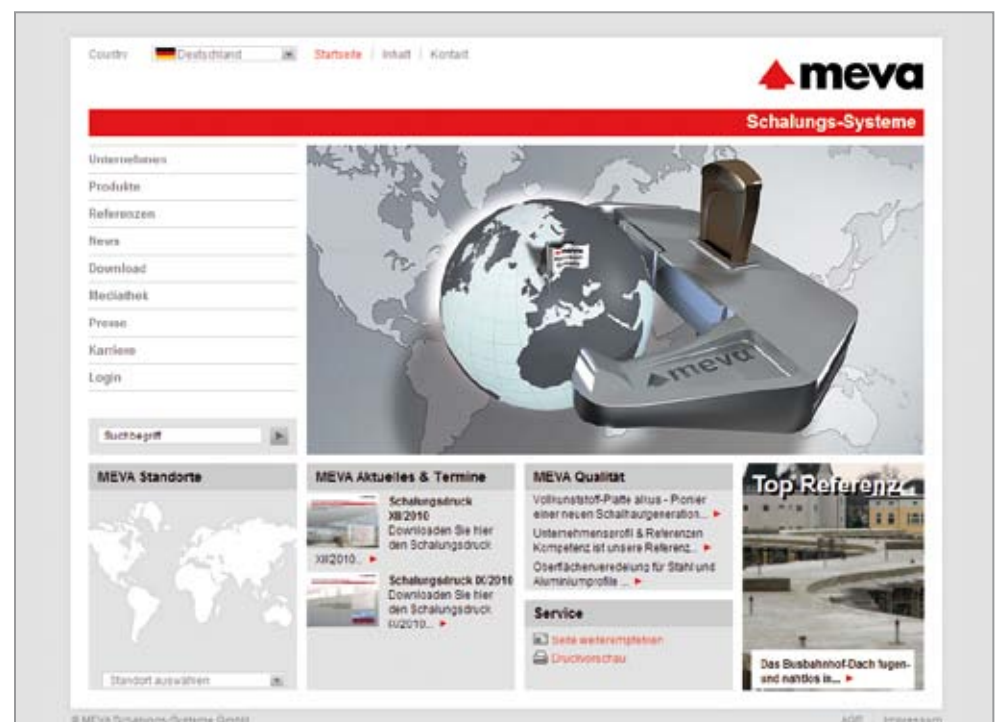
Country Deutschland Startseite | Inhalt | Kontakt

meva

Schalungs-Systeme

Unternehmen
Produkte
Referenzen
News
Download
Mediathek
Presse
Karriere
Login

Suchbegriff

meva

MEVA Standorte

Standort auswählen

MEVA Aktuelles & Termine

Schalungsdruck XII/2010
Downloaden Sie hier den Schalungsdruck XII/2010...

Schalungsdruck IX/2010
Downloaden Sie hier den Schalungsdruck IX/2010...

MEVA Qualität

Vollkunststoff-Platte alkus - Pionier einer neuen Schalhautgeneration...

Unternehmensprofil & Referenzen Kompetenz ist unsere Referenz...

Oberflächenveredelung für Stahl und Aluminiumprofile ...

Service

Seite weiterempfehlen
Druckvorschau

Top Referenz

Das Busbahnhof-Dach fugen- und nahtlos in...

© MEVA Schalungs-Systeme GmbH

AGB | Impressum